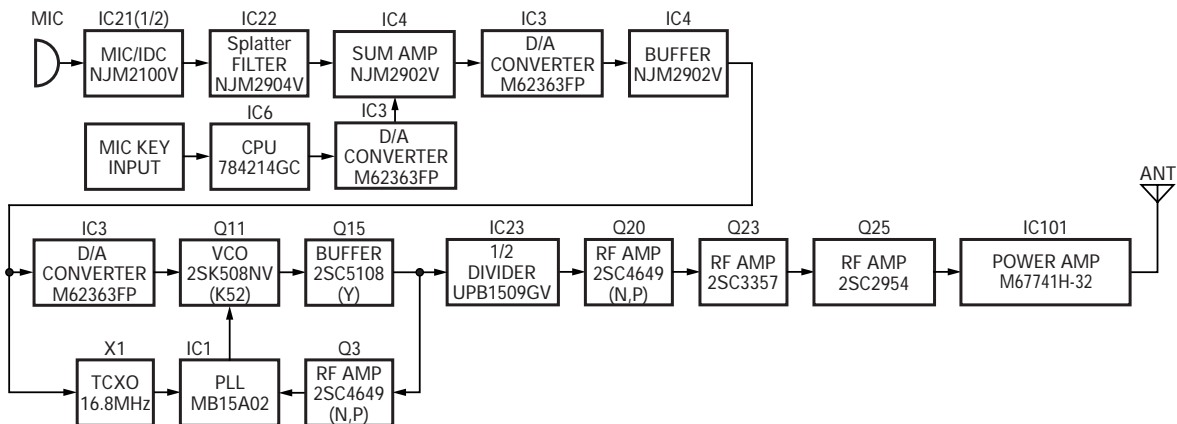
MIC

IC21(1/2)
MIC/IDC
NJM2100V

IC22
Splatter
FILTER
NJM2904V

IC4
SUM AMP
NJM2902V

IC3
D/A
CONVERTER
M62363FP

IC4
BUFFER
NJM2902V

IC6

MIC KEY
INPUT

CPU
784214GC

IC3
D/A
CONVERTER
M62363FP

ANT

IC3
D/A
CONVERTER
M62363FP

Q11
VCO
2SK508NV
(K52)

Q15
BUFFER
2SC5108
(Y)

IC23
1/2
DIVIDER
UPB1509GV

Q20
RF AMP
2SC4649
(N,P)

Q23
RF AMP
2SC3357

Q25
RF AMP
2SC2954

IC101
POWER AMP
M67741H-32

X1
TCXO
16.8MHz

IC1
PLL
MB15A02

Q3
RF AMP
2SC4649
(N,P)